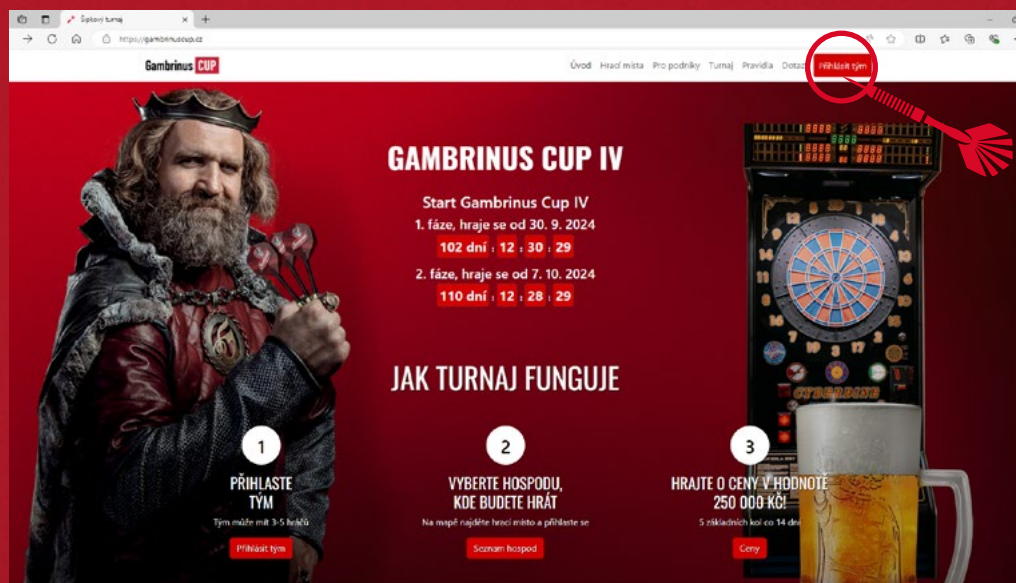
Šipkový turnaj

https://gambrinuscup.cz

Gambrinus CUP

Úvod Hrací místa Pro podniky Turnaj Pravidla Dotazy Přihlásit tým

GAMBRINUS CUP IV

Start Gambrinus Cup IV

1. fáze, hraje se od 30. 9. 2024

102 dní : 12 : 30 : 29

2. fáze, hraje se od 7. 10. 2024

110 dní : 12 : 28 : 29

JAK TURNAJ FUNGUJE

1

PŘIHLASTE TÝM

Tým může mít 3-5 hráčů

Přihlásit tým

2

VYBERTE HOSPODU, KDE BUDETE HRÁT

Na mapě najděte hrací místo a přihlaste se

Seznam hospod

3

HRAJTE O CENY V HODNOTĚ 250 000 KČ!

5 základních kol co 14 dn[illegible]

Ceny

CYBERDINE